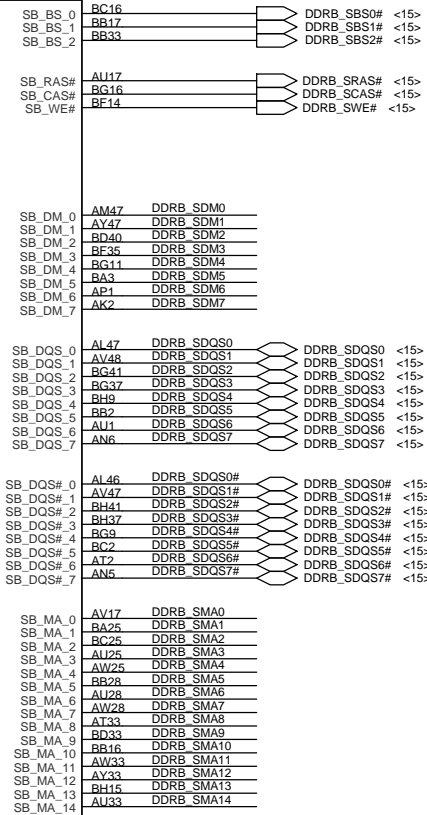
SB_BS_0 BC16 DDRB_SBS0# <15>
SB_BS_1 BB17 DDRB_SBS1# <15>
SB_BS_2 BB33 DDRB_SBS2# <15>

SB_RAS# AU17 DDRB_SRAS# <15>
SB_CAS# BG16 DDRB_SCAS# <15>
SB_WE# BF14 DDRB_SWE# <15>

SB_DM_0 AM47 DDRB_SDM0
SB_DM_1 AY47 DDRB_SDM1
SB_DM_2 BD40 DDRB_SDM2
SB_DM_3 BF35 DDRB_SDM3
SB_DM_4 BG11 DDRB_SDM4
SB_DM_5 BA3 DDRB_SDM5
SB_DM_6 AP1 DDRB_SDM6
SB_DM_7 AK2 DDRB_SDM7

SB_DQS_0 AL47 DDRB_SDQS0 DDRB_SDQS0 <15>
SB_DQS_1 AV48 DDRB_SDQS1 DDRB_SDQS1 <15>
SB_DQS_2 BG41 DDRB_SDQS2 DDRB_SDQS2 <15>
SB_DQS_3 BG37 DDRB_SDQS3 DDRB_SDQS3 <15>
SB_DQS_4 BH9 DDRB_SDQS4 DDRB_SDQS4 <15>
SB_DQS_5 BB2 DDRB_SDQS5 DDRB_SDQS5 <15>
SB_DQS_6 AU1 DDRB_SDQS6 DDRB_SDQS6 <15>
SB_DQS_7 AN6 DDRB_SDQS7 DDRB_SDQS7 <15>

SB_DQS#_0 AL46 DDRB_SDQS0# DDRB_SDQS0# <15>
SB_DQS#_1 AV47 DDRB_SDQS1# DDRB_SDQS1# <15>
SB_DQS#_2 BH41 DDRB_SDQS2# DDRB_SDQS2# <15>
SB_DQS#_3 BH37 DDRB_SDQS3# DDRB_SDQS3# <15>
SB_DQS#_4 BG9 DDRB_SDQS4# DDRB_SDQS4# <15>
SB_DQS#_5 BC2 DDRB_SDQS5# DDRB_SDQS5# <15>
SB_DQS#_6 AT2 DDRB_SDQS6# DDRB_SDQS6# <15>
SB_DQS#_7 AN5 DDRB_SDQS7# DDRB_SDQS7# <15>

SB_MA_0 AV17 DDRB_SMA0
SB_MA_1 BA25 DDRB_SMA1
SB_MA_2 BC25 DDRB_SMA2
SB_MA_3 AU25 DDRB_SMA3
SB_MA_4 AW25 DDRB_SMA4
SB_MA_5 BB28 DDRB_SMA5
SB_MA_6 AU28 DDRB_SMA6
SB_MA_7 AW28 DDRB_SMA7
SB_MA_8 AT33 DDRB_SMA8
SB_MA_9 BD33 DDRB_SMA9
SB_MA_10 BB16 DDRB_SMA10
SB_MA_11 AW33 DDRB_SMA11
SB_MA_12 AY33 DDRB_SMA12
SB_MA_13 BH15 DDRB_SMA13
SB_MA_14 AU33 DDRB_SMA14